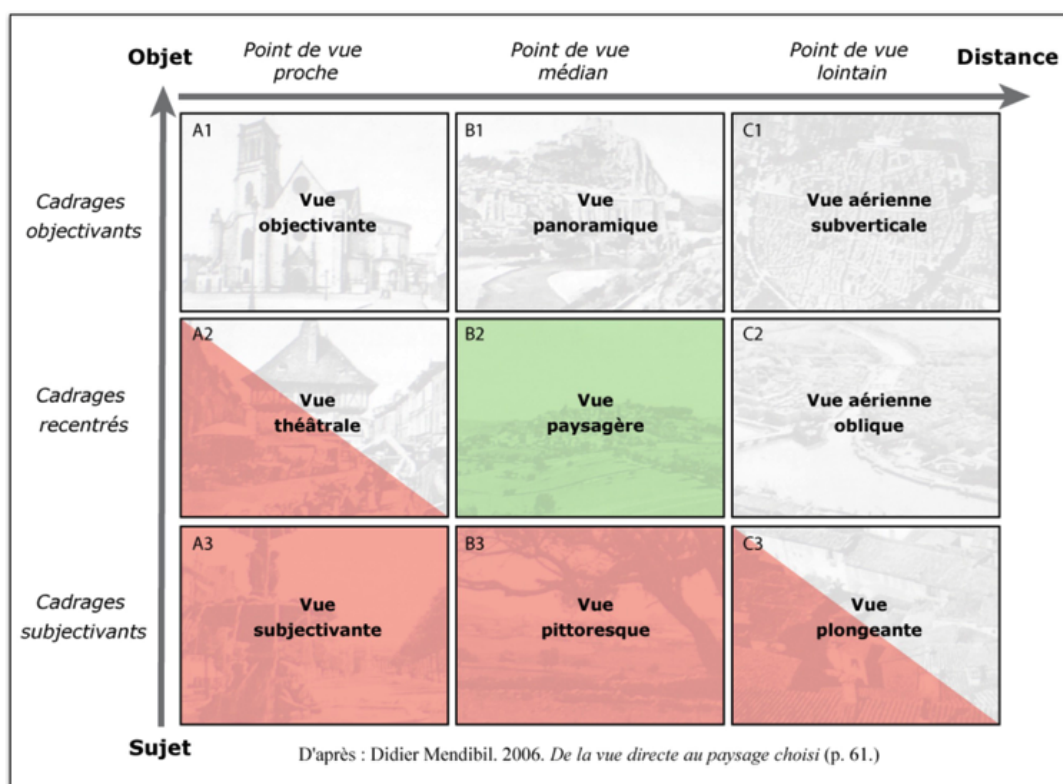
Objet

Point de vue proche

Point de vue médian

Point de vue lointain

Distance

Cadrages objectivants

A1
Vue objectivante

B1
Vue panoramique

C1
Vue aérienne subverticale

Cadrages recentrés

A2
Vue théâtrale

B2
Vue paysagère

C2
Vue aérienne oblique

Cadrages subjectivants

A3
Vue subjectivante

B3
Vue pittoresque

C3
Vue plongeante

Sujet

D'après : Didier Mendibil. 2006. *De la vue directe au paysage choisi* (p. 61.)